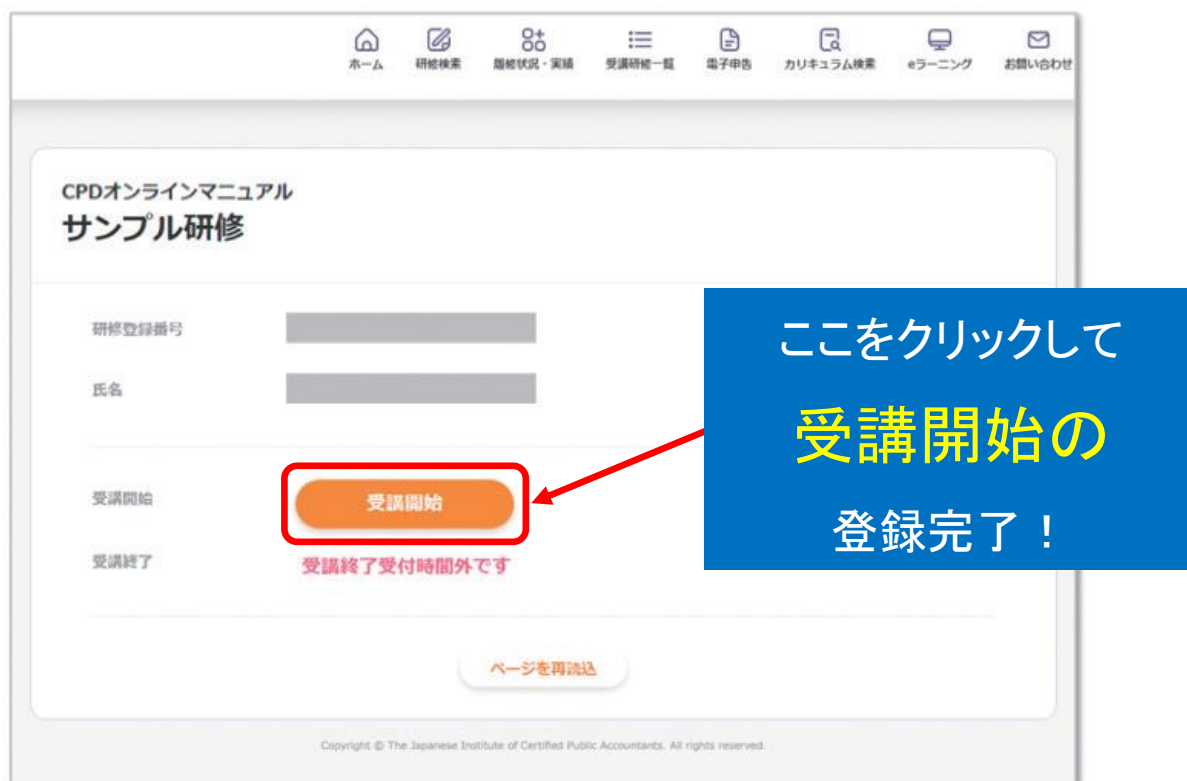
ホーム 研修検索 履修状況・実績 受講研修一覧 電子申告 カリキュラム検索 eラーニング お問い合わせ

CPDオンラインマニュアル
サンプル研修

研修登録番号

氏名

受講開始 受講開始

受講終了 受講終了受付時間外です

ページを再読込

ここをクリックして
受講開始の
登録完了！

Copyright © The Japanese Institute of Certified Public Accountants. All rights reserved.